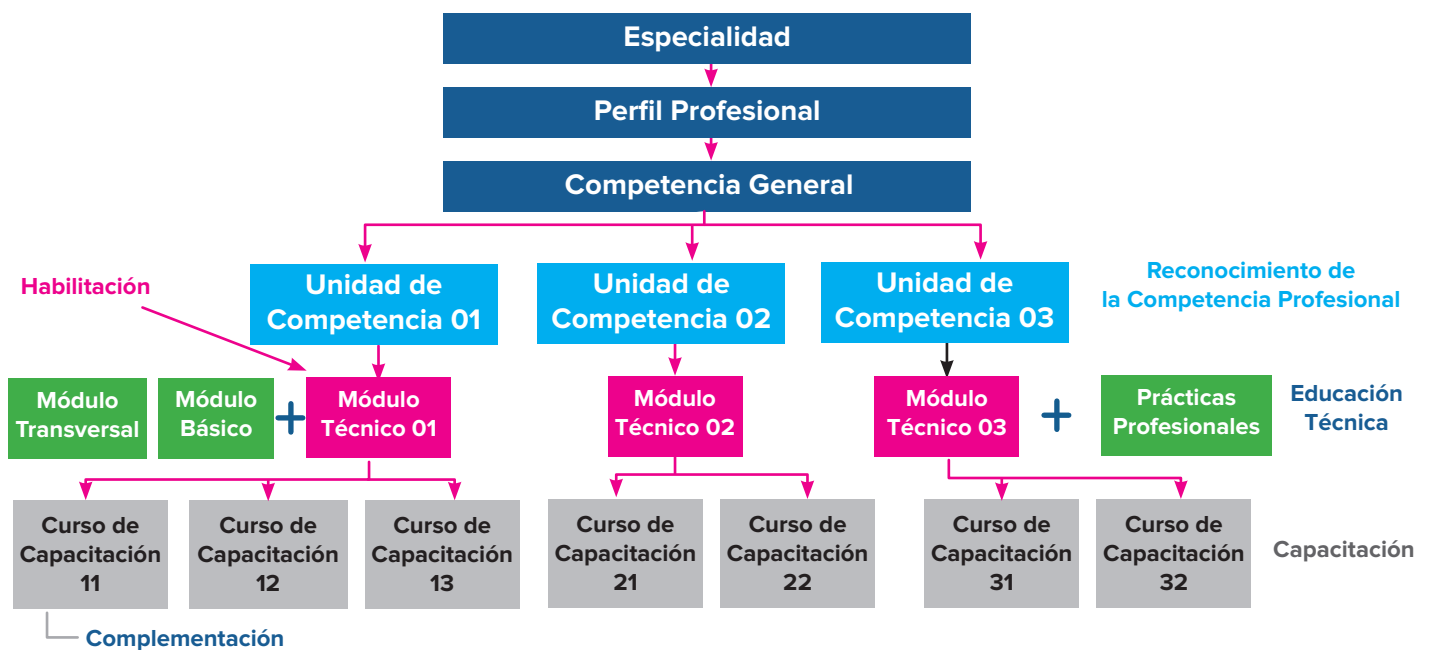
Especialidad

Perfil Profesional

Competencia General

Habilitación

Unidad de Competencia 01

Unidad de Competencia 02

Unidad de Competencia 03

Reconocimiento de la Competencia Profesional

Módulo Transversal

Módulo Básico

+

Módulo Técnico 01

Módulo Técnico 02

Módulo Técnico 03

+

Prácticas Profesionales

Educación Técnica

Curso de Capacitación 11

Curso de Capacitación 12

Curso de Capacitación 13

Curso de Capacitación 21

Curso de Capacitación 22

Curso de Capacitación 31

Curso de Capacitación 32

Capacitación

Complementación